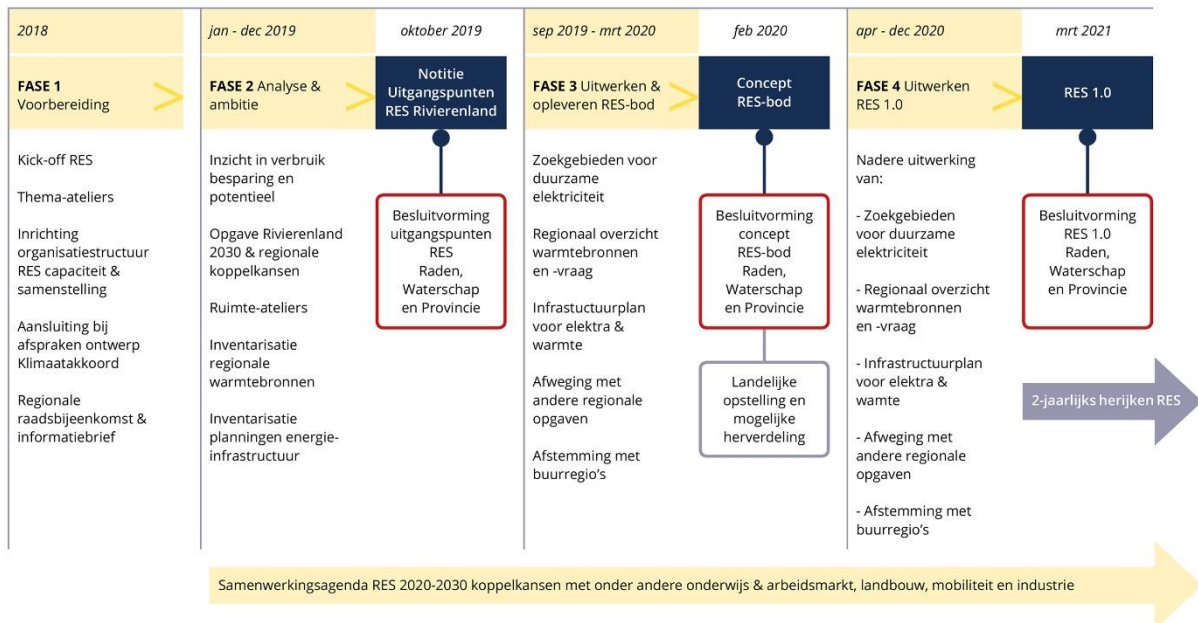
2018

**FASE 1** Voorbereiding

Kick-off RES

Thema-ateliers

Inrichting organisatiestructuur RES capaciteit & samenstelling

Aansluiting bij afspraken ontwerp Klimaatakkoord

Regionale raadsbijeenkomst & informatiebrief

jan - dec 2019

**FASE 2** Analyse & ambitie

Inzicht in verbruik besparing en potentieel

Opgave Rivierenland 2030 & regionale koppelkansen

Ruimte-ateliers

Inventarisatie regionale warmtebronnen

Inventarisatie planningen energie-infrastructuur

oktober 2019

Notitie Uitgangspunten RES Rivierenland

Besluitvorming uitgangspunten RES Raden, Waterschap en Provincie

sep 2019 - mrt 2020

**FASE 3** Uitwerken & opleveren RES-bod

Zoekgebieden voor duurzame elektriciteit

Regionaal overzicht warmtebronnen en -vraag

Infrastuctuurplan voor elektra & warmte

Afweging met andere regionale opgaven

Afstemming met buurregio's

feb 2020

Concept RES-bod

Besluitvorming concept RES-bod Raden, Waterschap en Provincie

Landelijke opstelling en mogelijke herverdeling

apr - dec 2020

**FASE 4** Uitwerken RES 1.0

Nadere uitwerking van:

- Zoekgebieden voor duurzame elektriciteit

- Regionaal overzicht warmtebronnen en -vraag

- Infrastructuurplan voor elektra & wamte

- Afweging met andere regionale opgaven

- Afstemming met buurregio's

mrt 2021

RES 1.0

Besluitvorming RES 1.0 Raden, Waterschap en Provincie

2-jaarlijks herijken RES

Samenwerkingsagenda RES 2020-2030 koppelkansen met onder andere onderwijs & arbeidsmarkt, landbouw, mobiliteit en industrie